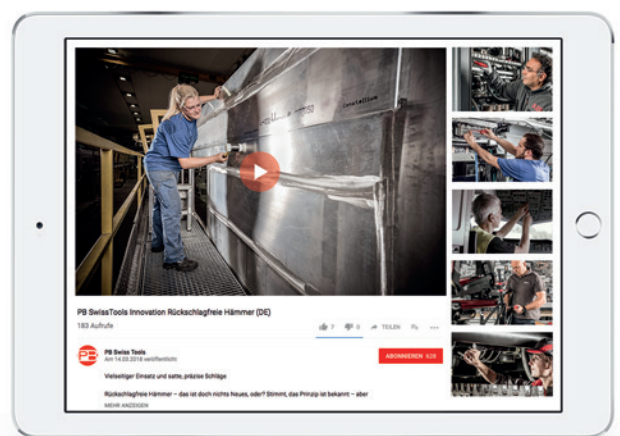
PB SwissTools Innovation Rückschlagfreie Hämmer (DE)

183 Aufrufe

7 0 TEILEN

PB Swiss Tools
Am 14.09.2018 veröffentlicht

ABONNIEREN 628

Vielseitiger Einsatz und satte, präzise Schläge

Rückschlagfreie Hämmer – das ist doch nichts Neues, oder? Stimmt, das Prinzip ist bekannt – aber

MEHR ANZEIGEN